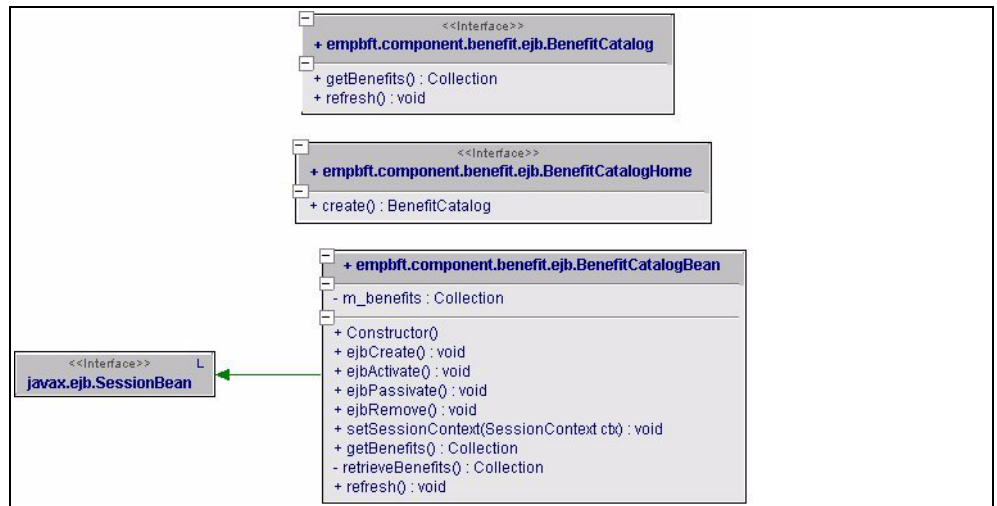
<<Interface>>
+ empbft.component.benefit.ejb.BenefitCatalog

+ getBenefits() : Collection
+ refresh() : void

<<Interface>>
+ empbft.component.benefit.ejb.BenefitCatalogHome

+ create() : BenefitCatalog

+ empbft.component.benefit.ejb.BenefitCatalogBean

- m_benefits : Collection

+ Constructor()
+ ejbCreate() : void
+ ejbActivate() : void
+ ejbPassivate() : void
+ ejbRemove() : void
+ setSessionContext(SessionContext ctx) : void
+ getBenefits() : Collection
- retrieveBenefits() : Collection
+ refresh() : void

<<Interface>> L
javax.ejb.SessionBean